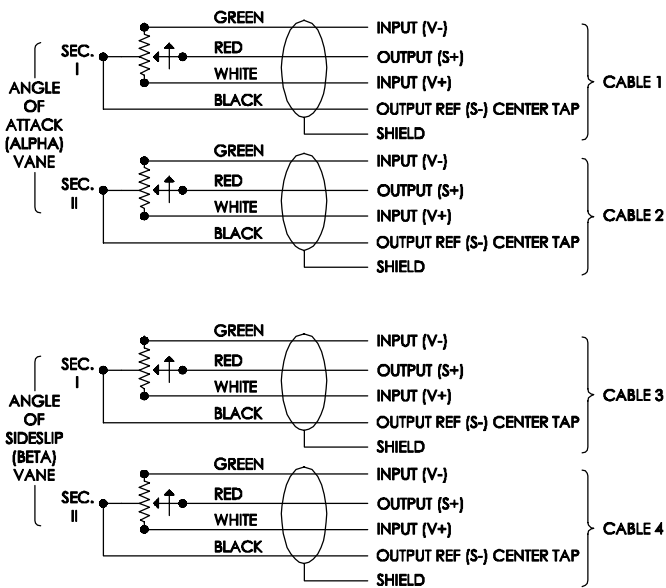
GREEN
INPUT (V-)
SEC. I
RED
OUTPUT (S+)
WHITE
INPUT (V+)
CABLE 1
ANGLE OF ATTACK (ALPHA) VANE
BLACK
OUTPUT REF (S-) CENTER TAP
SHIELD
GREEN
INPUT (V-)
SEC. II
RED
OUTPUT (S+)
WHITE
INPUT (V+)
CABLE 2
BLACK
OUTPUT REF (S-) CENTER TAP
SHIELD

GREEN
INPUT (V-)
SEC. I
RED
OUTPUT (S+)
WHITE
INPUT (V+)
CABLE 3
ANGLE OF SIDESLIP (BETA) VANE
BLACK
OUTPUT REF (S-) CENTER TAP
SHIELD
GREEN
INPUT (V-)
SEC. II
RED
OUTPUT (S+)
WHITE
INPUT (V+)
CABLE 4
BLACK
OUTPUT REF (S-) CENTER TAP
SHIELD